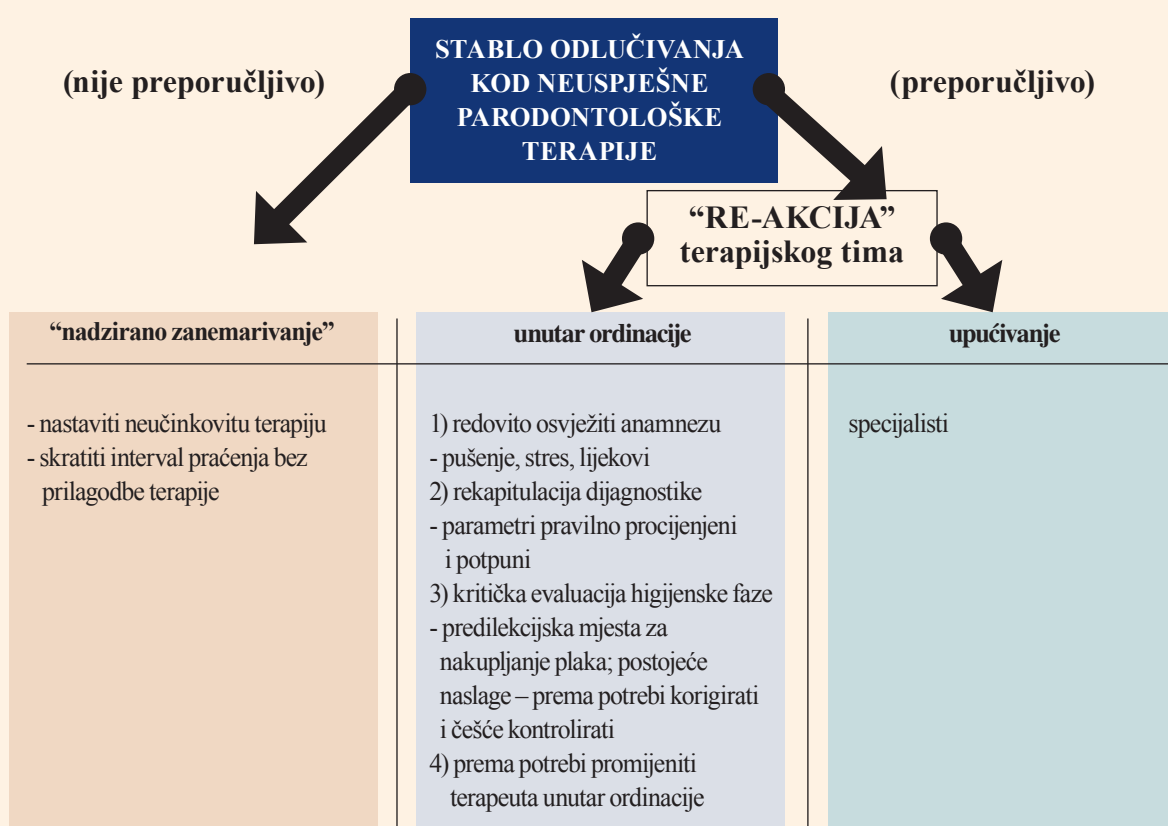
STABLO ODLUČIVANJA KOD NEUSPJEŠNE PARODONTOLOŠKE TERAPIJE

(nije preporučljivo)

(preporučljivo)

"RE-AKCIJA" terapijskog tima

"nadzirano zanemarivanje"

- nastaviti neučinkovitu terapiju
- skratiti interval praćenja bez prilagodbe terapije

unutar ordinacije

1) redovito osvježiti anamnezu
- pušenje, stres, lijekovi
2) rekapitulacija dijagnostike
- parametri pravilno procijenjeni i potpuni
3) kritička evaluacija higijenske faze
- predilekcijska mjesta za nakupljanje plaka; postojeće naslage – prema potrebi korigirati i češće kontrolirati
4) prema potrebi promijeniti terapeuta unutar ordinacije

upućivanje

specijalisti